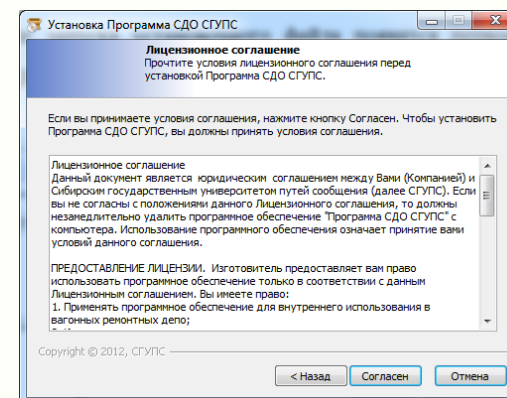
Установка Программа СДО СГУПС

Лицензионное соглашение
Прочтите условия лицензионного соглашения перед установкой Программа СДО СГУПС.

Если вы принимаете условия соглашения, нажмите кнопку Согласен. Чтобы установить Программа СДО СГУПС, вы должны принять условия соглашения.

Лицензионное соглашение
Данный документ является юридическим соглашением между Вами (Компанией) и Сибирским государственным университетом путей сообщения (далее СГУПС). Если вы не согласны с положениями данного Лицензионного соглашения, то должны незамедлительно удалить программное обеспечение "Программа СДО СГУПС" с компьютера. Использование программного обеспечения означает принятие вами условий данного соглашения.

ПРЕДОСТАВЛЕНИЕ ЛИЦЕНЗИИ. Изготовитель предоставляет вам право использовать программное обеспечение только в соответствии с данным Лицензионным соглашением. Вы имеете право:
1. Применять программное обеспечение для внутреннего использования в вагонных ремонтных депо;

Copyright © 2012, СГУПС

< Назад | Согласен | Отмена